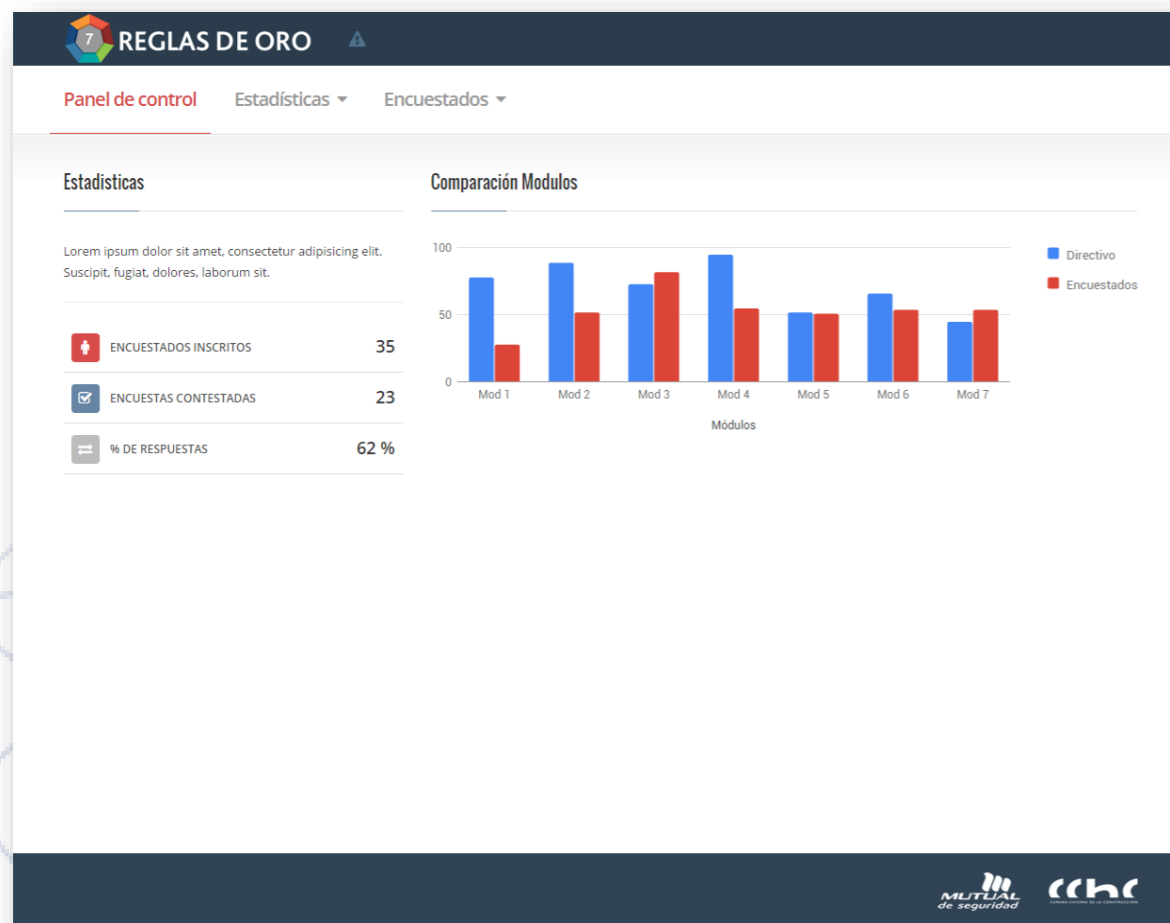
7 REGLAS DE ORO

Panel de control Estadísticas Encuestados

Estadisticas

Lorem ipsum dolor sit amet, consectetur adipisicing elit. Suscipit, fugiat, dolores, laborum sit.

| ENCUESTADOS INSCRITOS | 35 |
|---|---|
| ENCUESTAS CONTESTADAS | 23 |
| % DE RESPUESTAS | 62 % |

Comparación Modulos

100
50
0
Mod 1 Mod 2 Mod 3 Mod 4 Mod 5 Mod 6 Mod 7
Módulos

Directivo
Encuestados

MUTUAL de seguridad
cchc
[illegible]